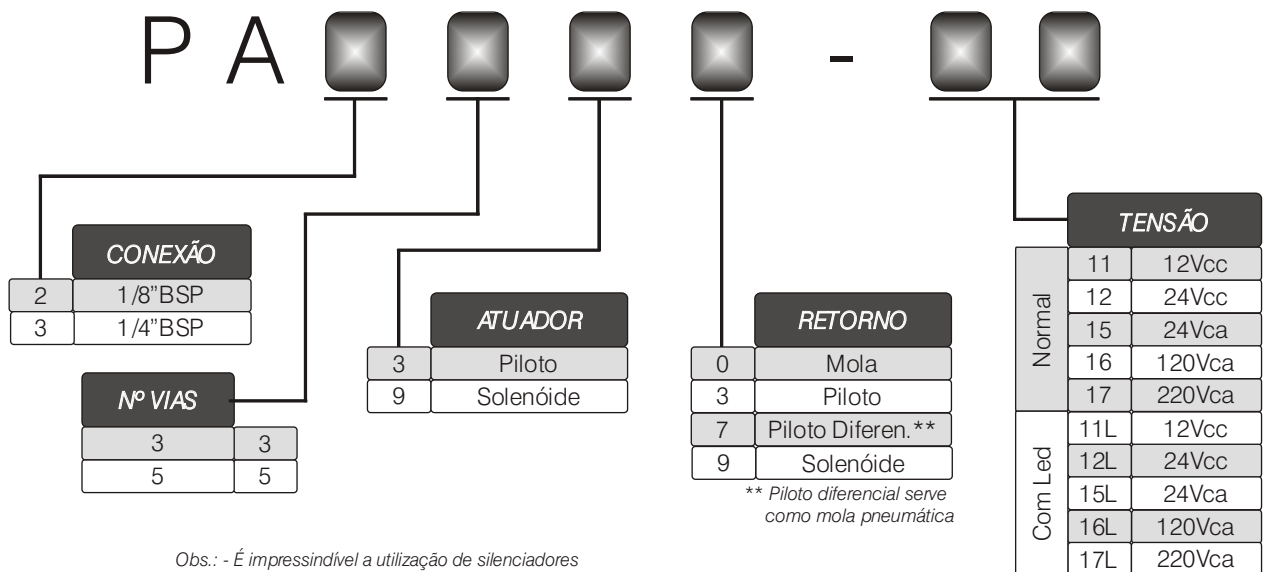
P A -

| CONEXÃO | |
|---|---|
| 2 | 1/8"BSP |
| 3 | 1/4"BSP |

| Nº VIAS | |
|---|---|
| 3 | 3 |
| 5 | 5 |

| ATUADOR | |
|---|---|
| 3 | Piloto |
| 9 | Solenóide |

| RETORNO | |
|---|---|
| 0 | Mola |
| 3 | Piloto |
| 7 | Piloto Diferen.** |
| 9 | Solenóide |

** Piloto diferencial serve como mola pneumática

| | TENSÃO | |
|---|---|---|
| Normal | 11 | 12Vcc |
| | 12 | 24Vcc |
| | 15 | 24Vca |
| | 16 | 120Vca |
| | 17 | 220Vca |
| Com Led | 11L | 12Vcc |
| | 12L | 24Vcc |
| | 15L | 24Vca |
| | 16L | 120Vca |
| | 17L | 220Vca |

Obs.: - É impressindível a utilização de silenciadores